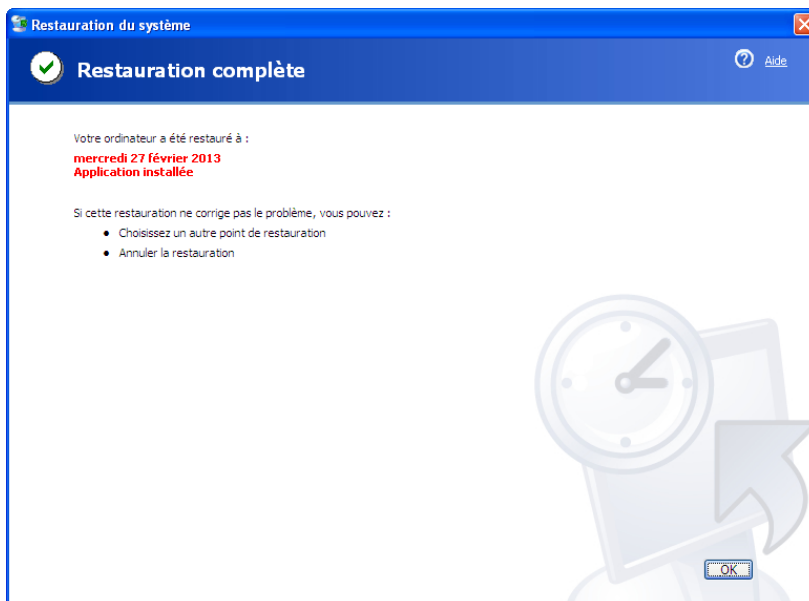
Restauration du système

Restauration complète

Aide

Votre ordinateur a été restauré à :

mercredi 27 février 2013
Application installée

Si cette restauration ne corrige pas le problème, vous pouvez :

- Choisissez un autre point de restauration
- Annuler la restauration

OK